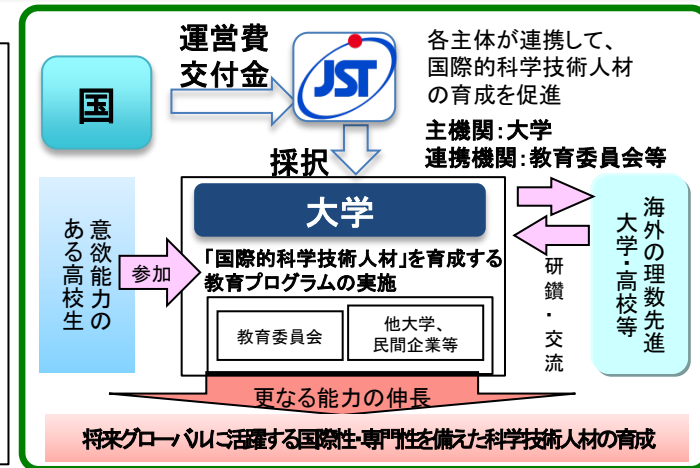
運営費交付金

国

JST

各主体が連携して、国際的科学技術人材の育成を促進

主機関：大学
連携機関：教育委員会等

採択

意欲能力のある高校生

参加

大学

「国際的科学技術人材」を育成する教育プログラムの実施

教育委員会

他大学、民間企業等

研鑽・交流

海外の理数先進大学・高校等

更なる能力の伸長

将来グローバルに活躍する国際性・専門性を備えた科学技術人材の育成